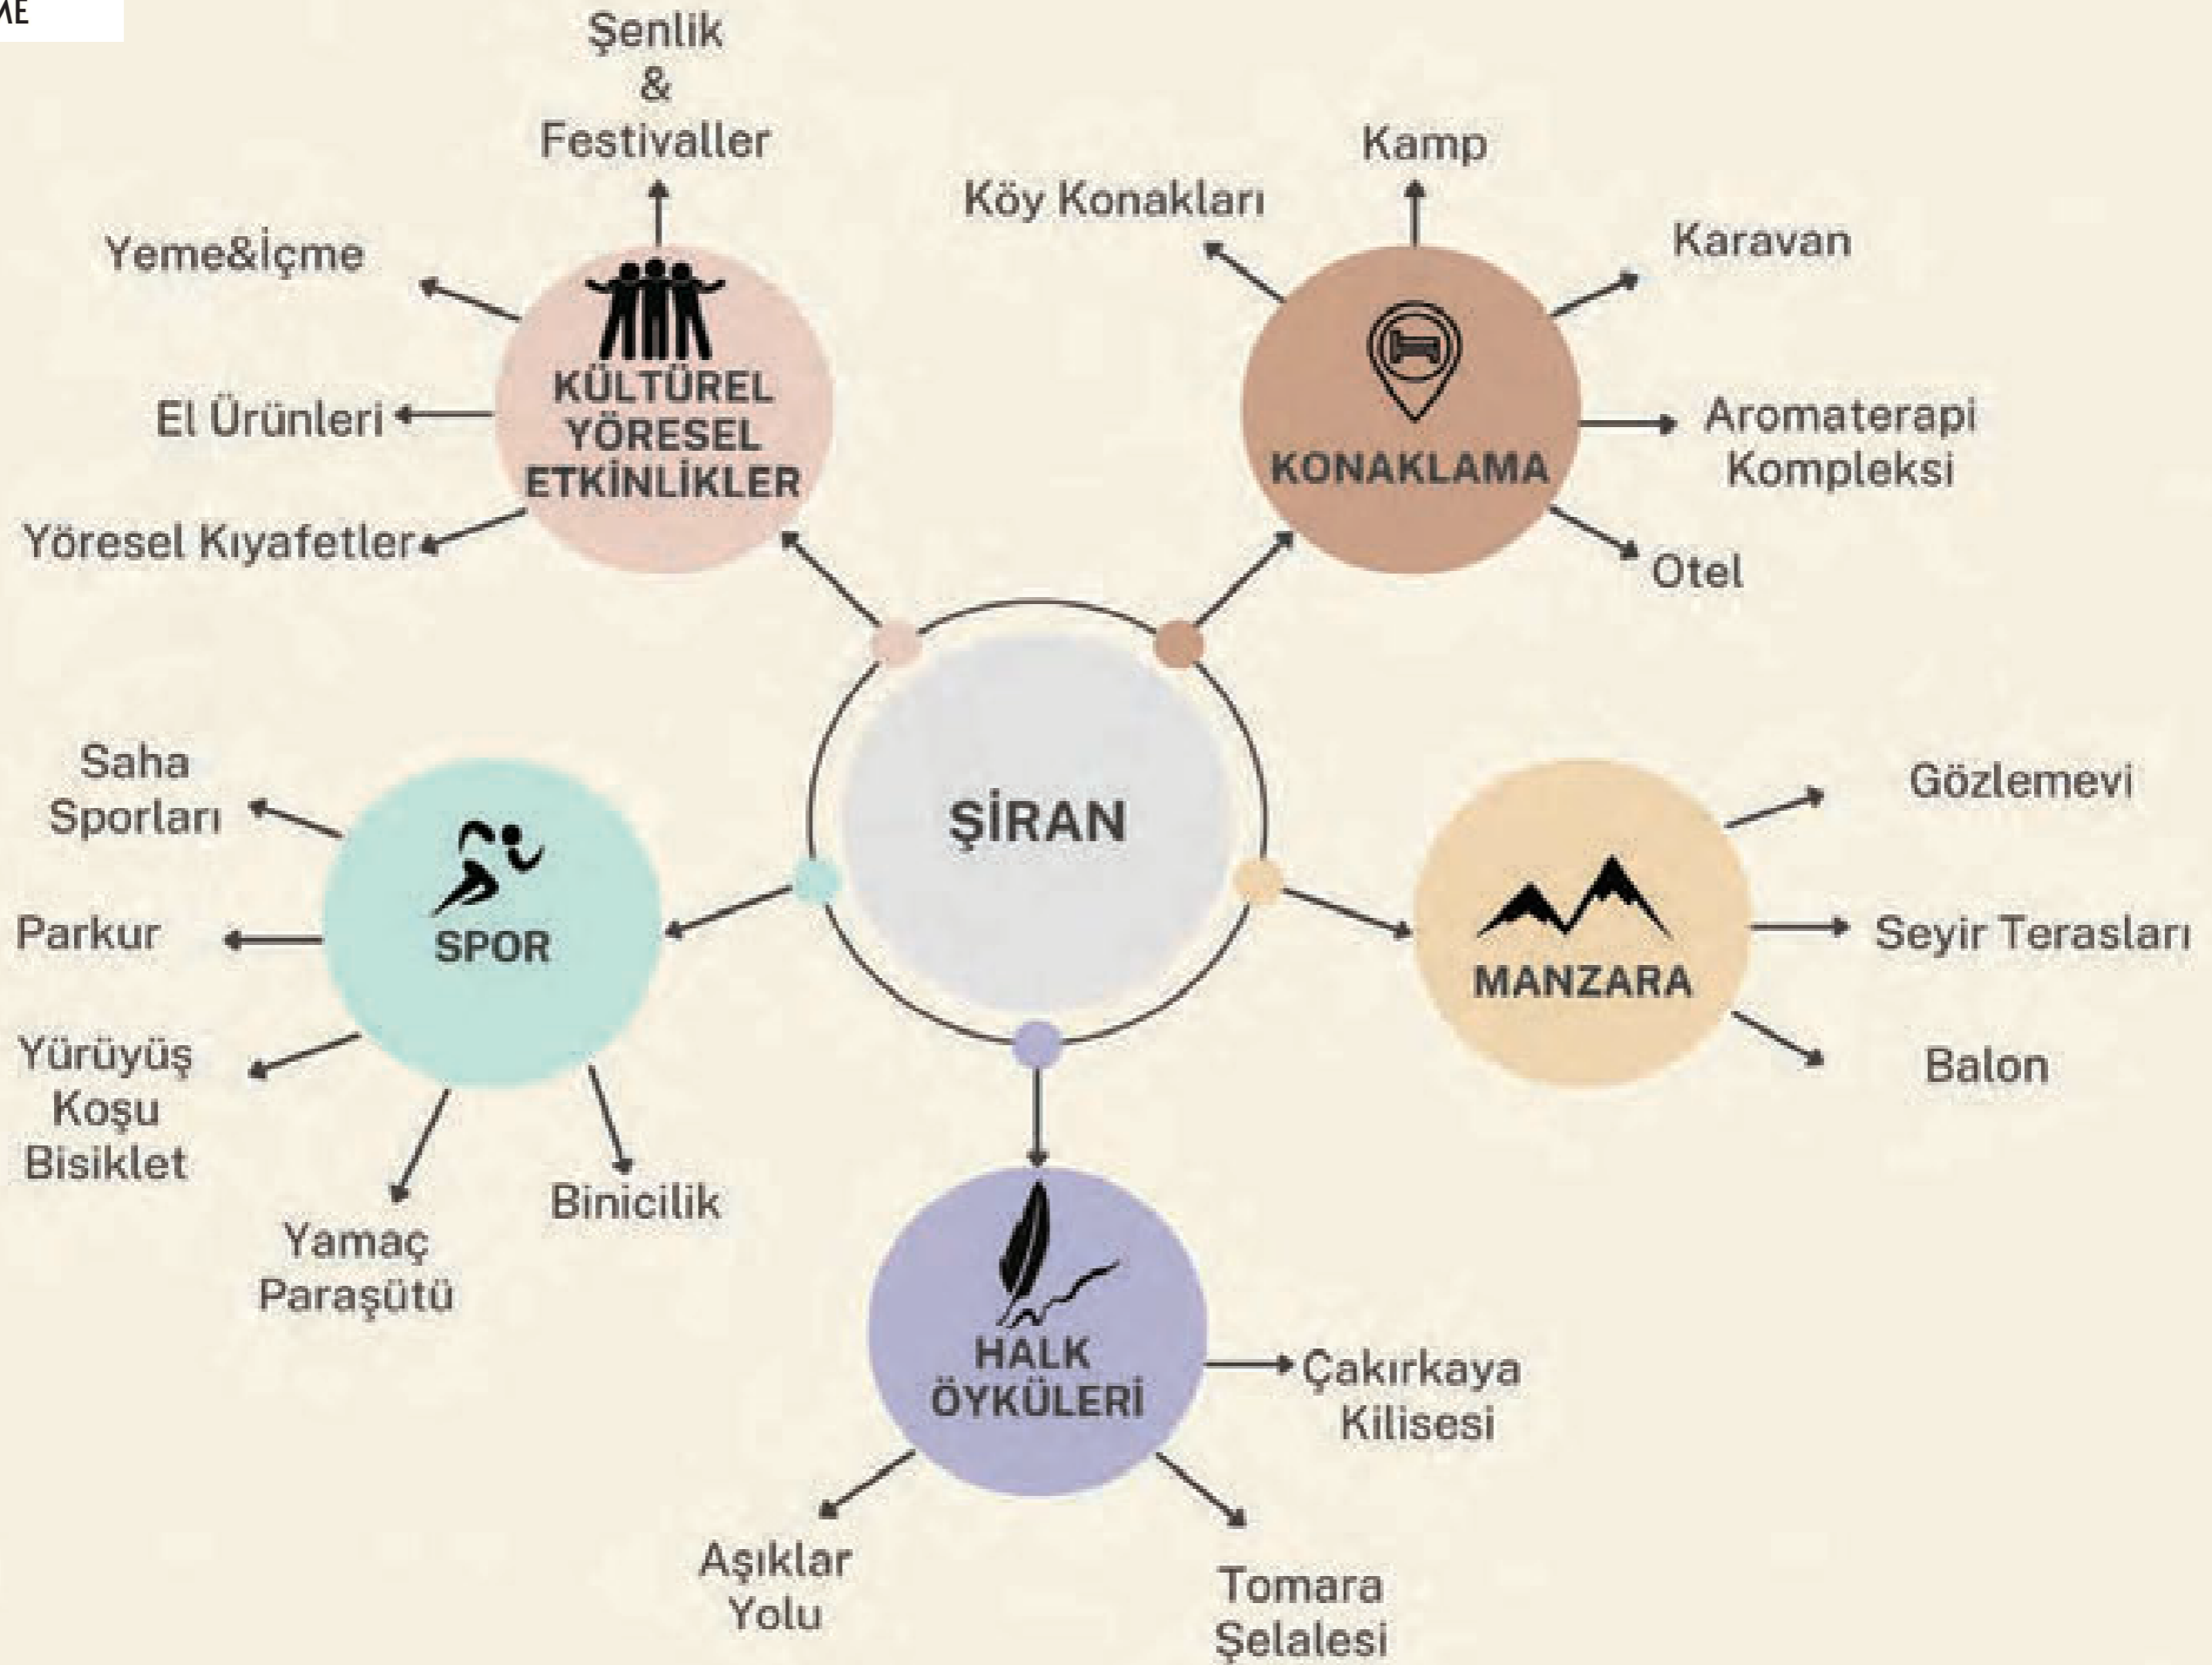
ME

ŞİRAN

KÜLTÜREL YÖRESEL ETKİNLİKLER

Şenlik & Festivaller

Yeme&içme

El Ürünleri

Yöresel Kıyafetler

KONAKLAMA

Kamp

Köy Konakları

Karavan

Aromaterapi Kompleksi

Otel

SPOR

Saha Sporları

Parkur

Yürüyüş Koşu Bisiklet

Yamaç Paraşütü

Binicilik

MANZARA

Gözlemevi

Seyir Terasları

Balon

HALK ÖYKÜLERİ

Çakırkaya Kilisesi

Aşıklar Yolu

Tomara Şelalesi